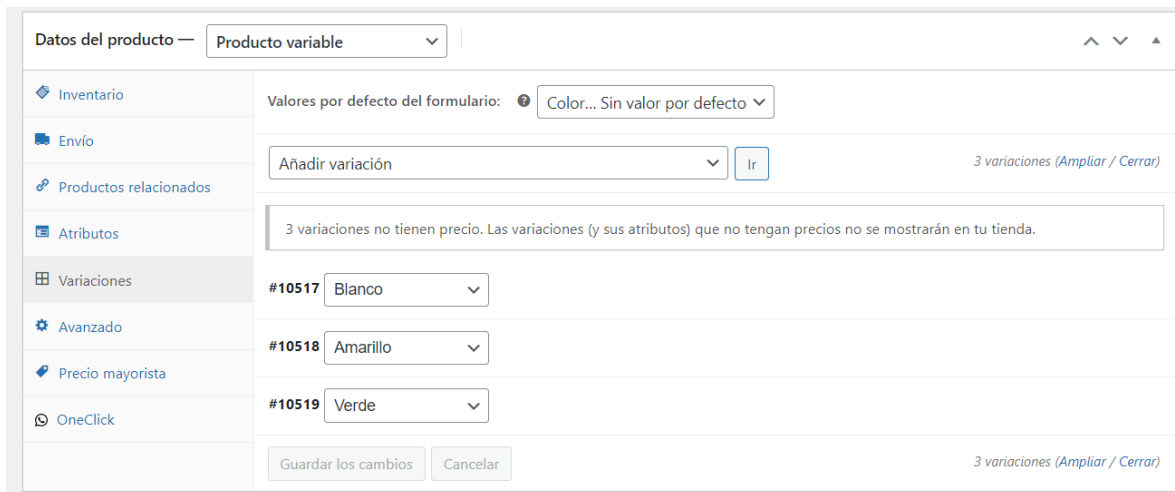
Datos del producto — Producto variable

Inventario
Envío
Productos relacionados
Atributos
Variaciones
Avanzado
Precio mayorista
OneClick

Valores por defecto del formulario: Color... Sin valor por defecto

Añadir variación
Ir
3 variaciones (Ampliar / Cerrar)

3 variaciones no tienen precio. Las variaciones (y sus atributos) que no tengan precios no se mostrarán en tu tienda.

#10517 Blanco
#10518 Amarillo
#10519 Verde

Guardar los cambios
Cancelar
3 variaciones (Ampliar / Cerrar)